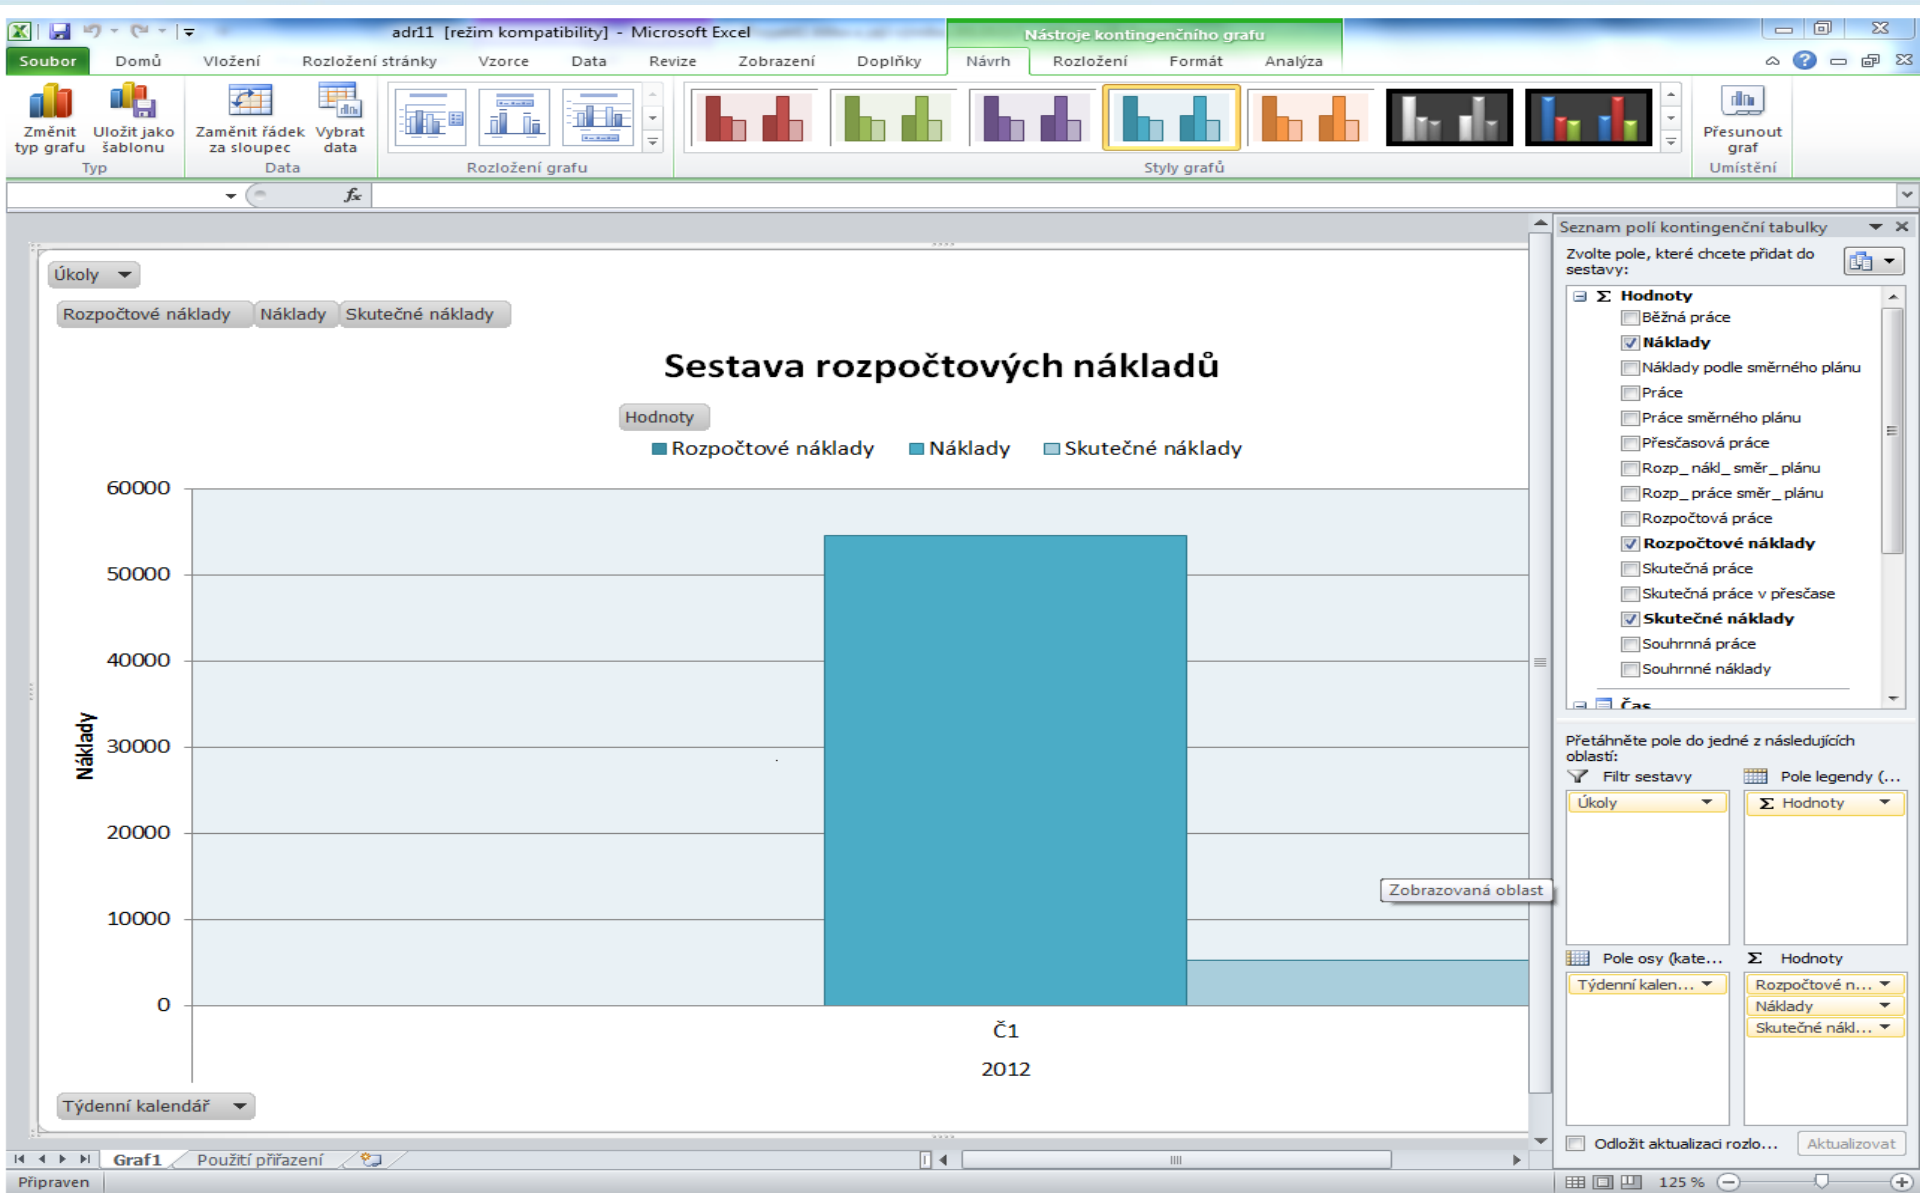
adr11 [režim kompatibility] - Microsoft Excel

Nástroje kontingenčního grafu

Soubor | Domů | Vložení | Rozložení stránky | Vzorce | Data | Revize | Zobrazení | Doplňky | Návrh | Rozložení | Formát | Analýza

Změnit typ grafu | Uložit jako šablonu
Typ

Zaměnit řádek za sloupec | Vybrat data
Data

Rozložení grafu

Styly grafů

Přesunout graf
Umístění

$f_x$

Úkoly

Rozpočtové náklady | Náklady | Skutečné náklady

Sestava rozpočtových nákladů

Hodnoty

Rozpočtové náklady | Náklady | Skutečné náklady

60000
50000
40000
30000
20000
10000
0

Náklady

Č1
2012

Týdenní kalendář

Zobrazovaná oblast

Seznam polí kontingenční tabulky

Zvolte pole, které chcete přidat do sestavy:

Σ Hodnoty
Běžná práce
Náklady
Náklady podle směrného plánu
Práce
Práce směrného plánu
Přesčasová práce
Rozp_ nákl_ směr_ plánu
Rozp_ práce směr_ plánu
Rozpočtová práce
Rozpočtové náklady
Skutečná práce
Skutečná práce v přesčase
Skutečné náklady
Souhrnná práce
Souhrnné náklady
Čas

Přetáhněte pole do jedné z následujících oblastí:

Filtr sestavy | Pole legendy (...
Úkoly | Σ Hodnoty

Pole osy (kate... | Σ Hodnoty
Týdenní kalen... | Rozpočtové n...
Náklady
Skutečné nákl...

Odložit aktualizaci rozlo... | Aktualizovat

Graf1 | Použití přiřazení

Připraven

125 %